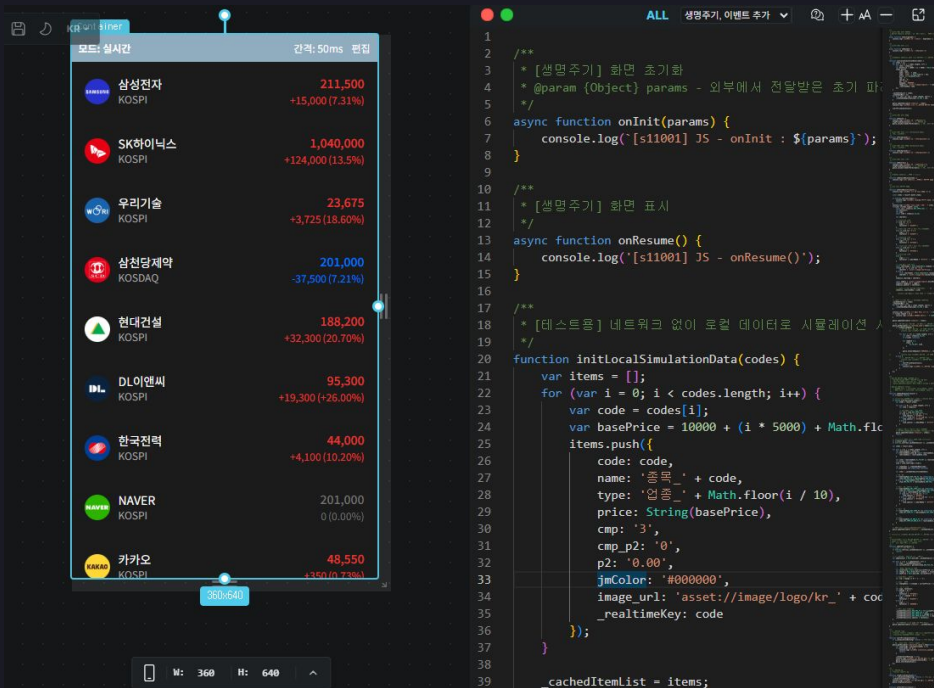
Container

모드: 실시간 간격: 50ms 편집

삼성전자
KOSPI
211,500
+15,000 (7.31%)

SK하이닉스
KOSPI
1,040,000
+124,000 (13.5%)

우리기술
KOSPI
23,675
+3,725 (18.60%)

삼천당제약
KOSDAQ
201,000
-37,500 (7.21%)

현대건설
KOSPI
188,200
+32,300 (20.70%)

DL이앤씨
KOSPI
95,300
+19,300 (+26.00%)

한국전력
KOSPI
44,000
+4,100 (10.20%)

NAVER
KOSPI
201,000
0 (0.00%)

카카오
KOSPI
48,550
+350 (0.73%)

360x640

W: 360 H: 640

ALL 생명주기, 이벤트 추가

```
1
2  /**
3   * [생명주기] 화면 초기화
4   * @param {Object} params - 외부에서 전달받은 초기 파
5   */
6  async function onInit(params) {
7      console.log(`[s11001] JS - onInit : ${params}`);
8  }
9
10 /**
11  * [생명주기] 화면 표시
12  */
13 async function onResume() {
14     console.log('[s11001] JS - onResume()');
15 }
16
17 /**
18  * [테스트용] 네트워크 없이 로컬 데이터로 시뮬레이션 시
19  */
20 function initLocalSimulationData(codes) {
21     var items = [];
22     for (var i = 0; i < codes.length; i++) {
23         var code = codes[i];
24         var basePrice = 10000 + (i * 5000) + Math.flo
25         items.push({
26             code: code,
27             name: '종목_' + code,
28             type: '업종_' + Math.floor(i / 10),
29             price: String(basePrice),
30             cmp: '3',
31             cmp_p2: '0',
32             p2: '0.00',
33             jmColor: '#000000',
34             image_url: 'asset://image/logo/kr_' + coc
35             _realtimeKey: code
36         });
37     }
38
39     _cachedItemList = items;
```